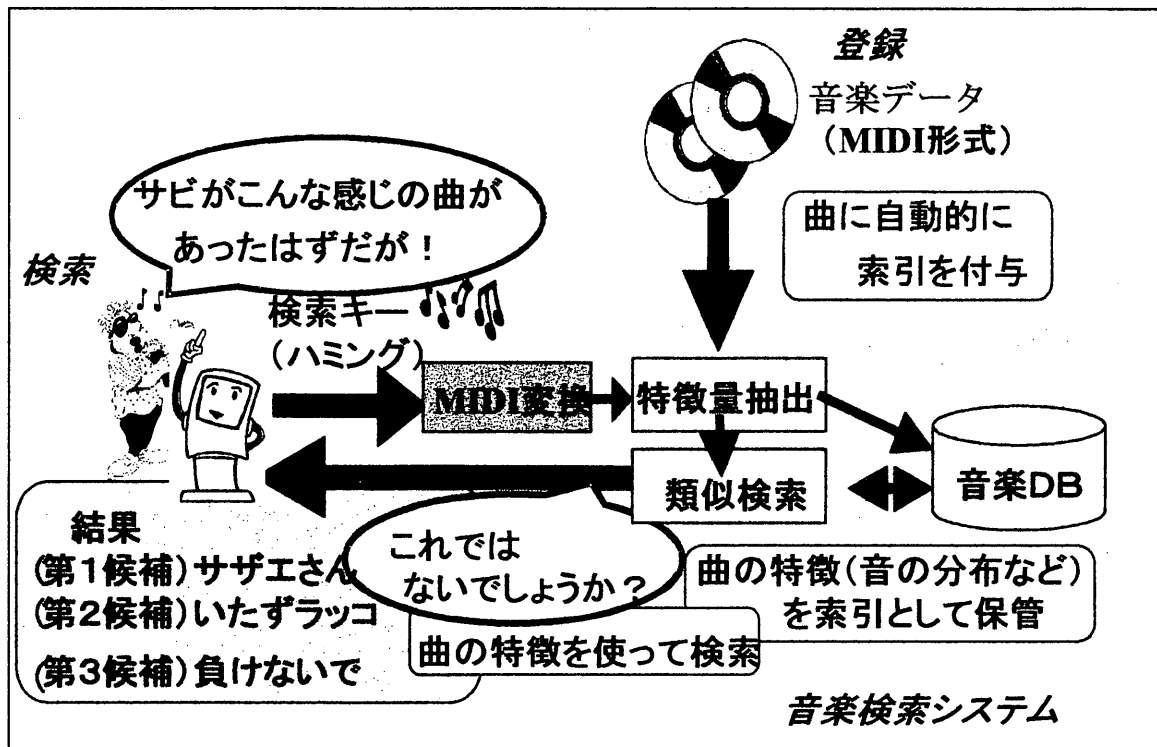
登録

音楽データ
(MIDI形式)

サビがこんな感じの曲があったはずだが！

曲に自動的に索引を付与

検索

検索キー
(ハミング)

MIDI変換

特徴量抽出

類似検索

音楽DB

結果
(第1候補)サザエさん
(第2候補)いたずラッコ
(第3候補)負けないで

これではないでしょうか？

曲の特徴(音の分布など)を索引として保管

曲の特徴を使って検索

音楽検索システム